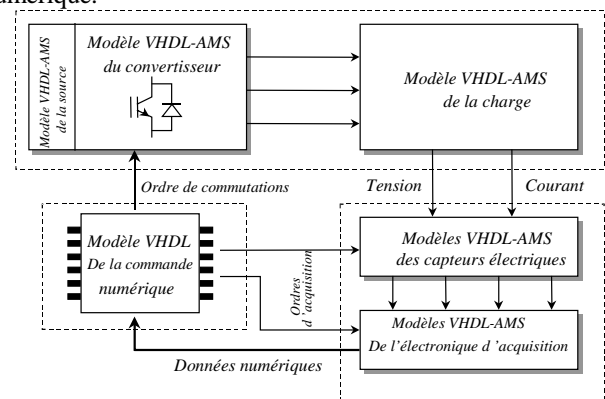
numérique.

Modèle VHDL-AMS de la source

Modèle VHDL-AMS du convertisseur

Modèle VHDL-AMS de la charge

Ordre de commutations

Tension

Courant

Modèle VHDL De la commande numérique

Ordres d'acquisition

Modèles VHDL-AMS des capteurs électriques

Modèles VHDL-AMS De l'électronique d'acquisition

Données numériques